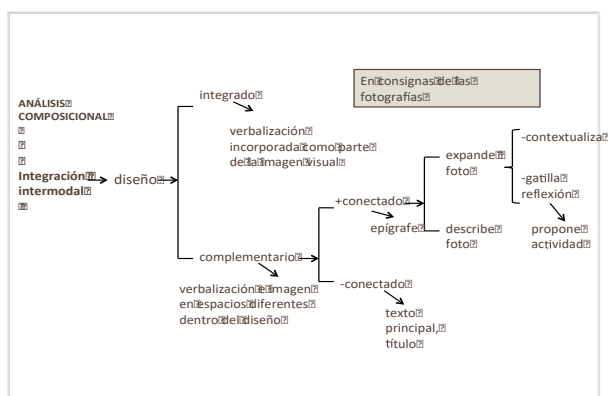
En consignas de las fotografías

ANÁLISIS COMPOSICIONAL

Integración intermodal → diseño →

integrado

verbalización incorporada como parte de la imagen visual

complementario

verbalización e imagen en espacios diferentes dentro del diseño

+conectado

epígrafe

expande foto

describe foto

-contextualiza

-gatilla reflexión

propone actividad

-conectado

texto principal, título